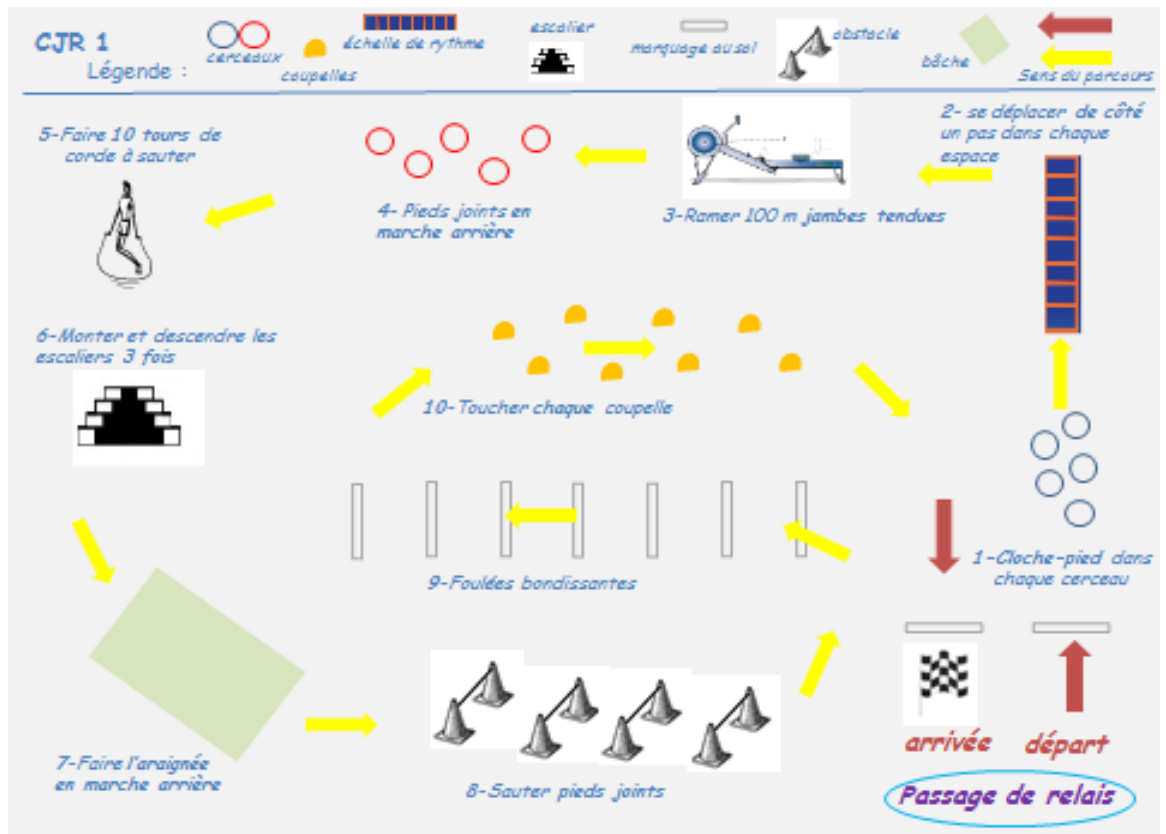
CJR 1
Légende : cerceaux coupelles échelle de rythme escalier marquage au sol obstacle bâche Sens du parcours

5-Faire 10 tours de corde à sauter

4- Pieds joints en marche arrière

3-Ramer 100 m jambes tendues

2- se déplacer de côté un pas dans chaque espace

6-Monter et descendre les escaliers 3 fois

10-Toucher chaque coupelle

9-Foulées bondissantes

1-Cloche-pied dans chaque cerceau

7-Faire l'araignée en marche arrière

8-Sauter pieds joints

arrivée

départ

Passage de relais